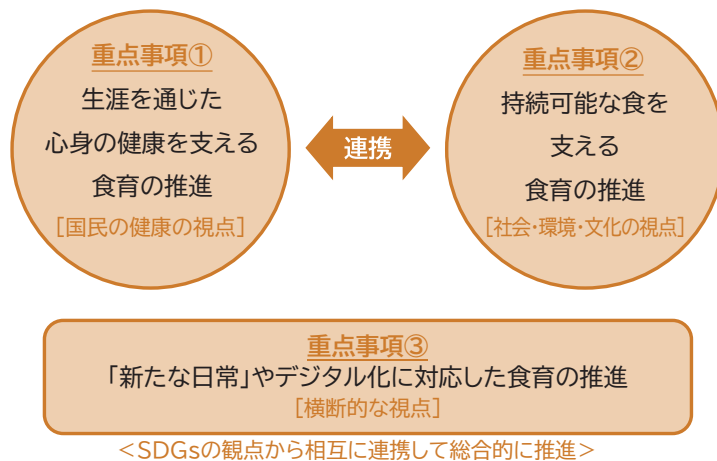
重点事項①
生涯を通じた
心身の健康を支える
食育の推進
［国民の健康の視点］

連携

重点事項②
持続可能な食を
支える
食育の推進
［社会･環境･文化の視点］

重点事項③
「新たな日常」やデジタル化に対応した食育の推進
［横断的な視点］

＜SDGsの観点から相互に連携して総合的に推進＞